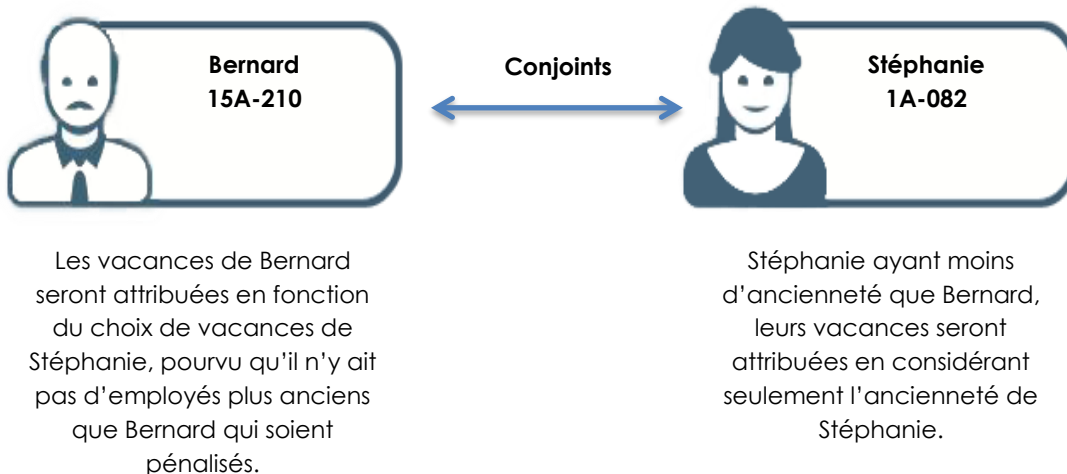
Bernard
15A-210

Conjoints

Stéphanie
1A-082

Les vacances de Bernard seront attribuées en fonction du choix de vacances de Stéphanie, pourvu qu'il n'y ait pas d'employés plus anciens que Bernard qui soient pénalisés.

Stéphanie ayant moins d'ancienneté que Bernard, leurs vacances seront attribuées en considérant seulement l'ancienneté de Stéphanie.